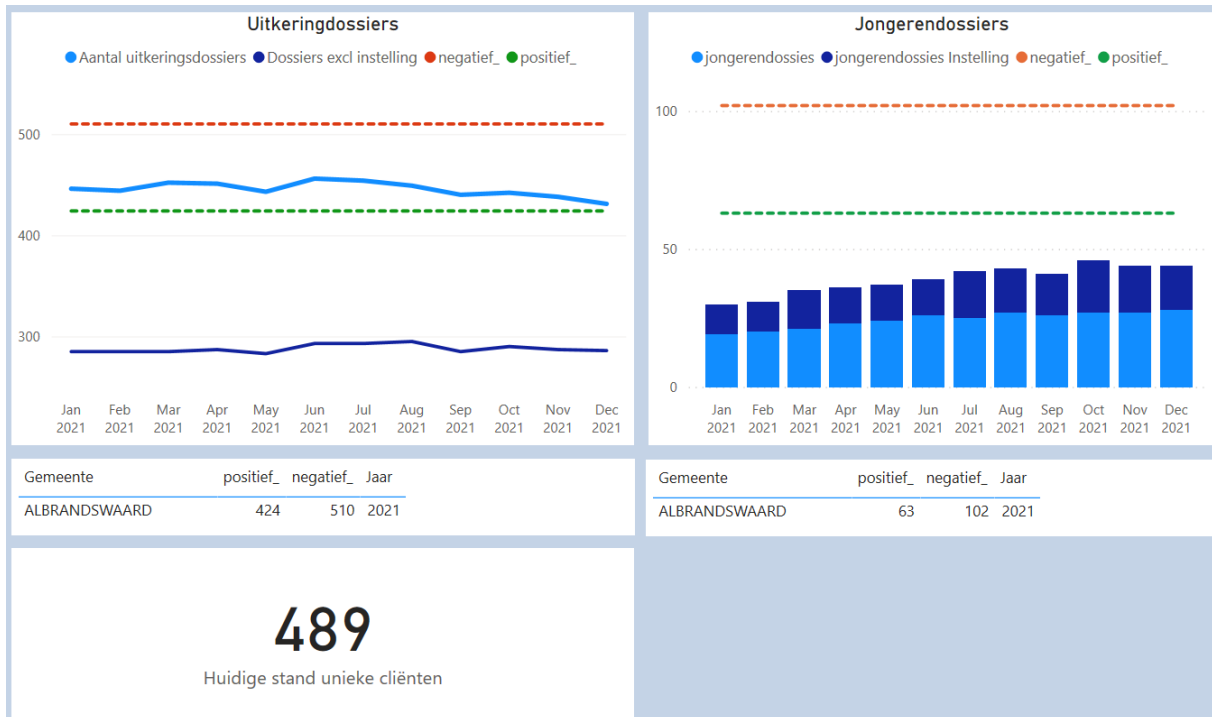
Uitkeringdossiers

Aantal uitkeringsdossiers Dossiers excl instelling negatief_ positief_

500
400
300

Jan 2021 Feb 2021 Mar 2021 Apr 2021 May 2021 Jun 2021 Jul 2021 Aug 2021 Sep 2021 Oct 2021 Nov 2021 Dec 2021

Jongerendossiers

jongerendossies jongerendossies Instelling negatief_ positief_

100
50
0

Jan 2021 Feb 2021 Mar 2021 Apr 2021 May 2021 Jun 2021 Jul 2021 Aug 2021 Sep 2021 Oct 2021 Nov 2021 Dec 2021

| Gemeente | positief_ | negatief_ | Jaar |
|---|---|---|---|
| ALBRANDSWAARD | 424 | 510 | 2021 |

| Gemeente | positief_ | negatief_ | Jaar |
|---|---|---|---|
| ALBRANDSWAARD | 63 | 102 | 2021 |

489
Huidige stand unieke cliënten